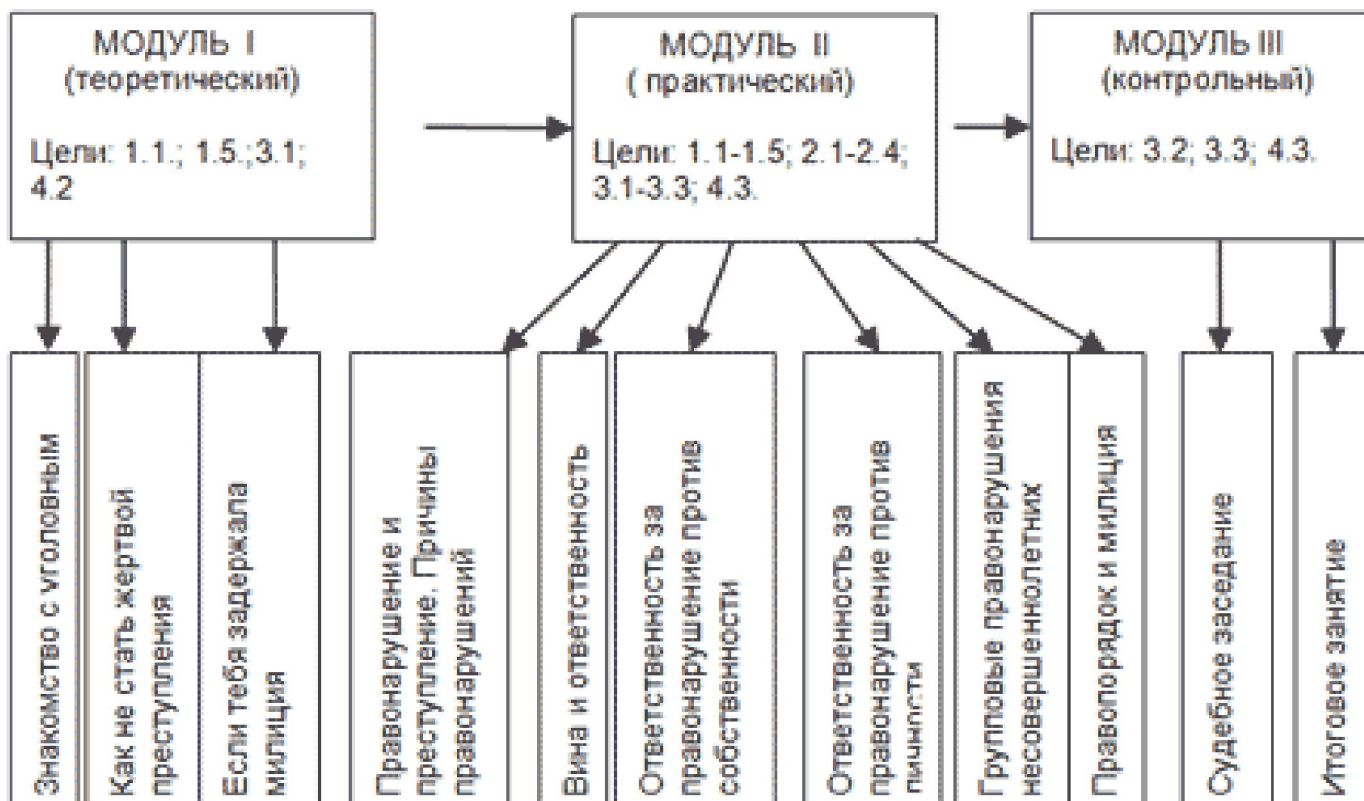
МОДУЛЬ I
(теоретический)

Цели: 1.1.; 1.5.;3.1; 4.2

МОДУЛЬ II
( практический)

Цели: 1.1-1.5; 2.1-2.4; 3.1-3.3; 4.3.

МОДУЛЬ III
(контрольный)

Цели: 3.2; 3.3; 4.3.

Знакомство с уголовным

Как не стать жертвой преступления

Если тебя задержала милиция

Правонарушение и преступление. Причины правонарушений

Вина и ответственность

Ответственность за правонарушение против собственности

Ответственность за правонарушение против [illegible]

Групповые правонарушения несовершеннолетних

Правопорядок и милиция

Судебное заседание

Итоговое занятие